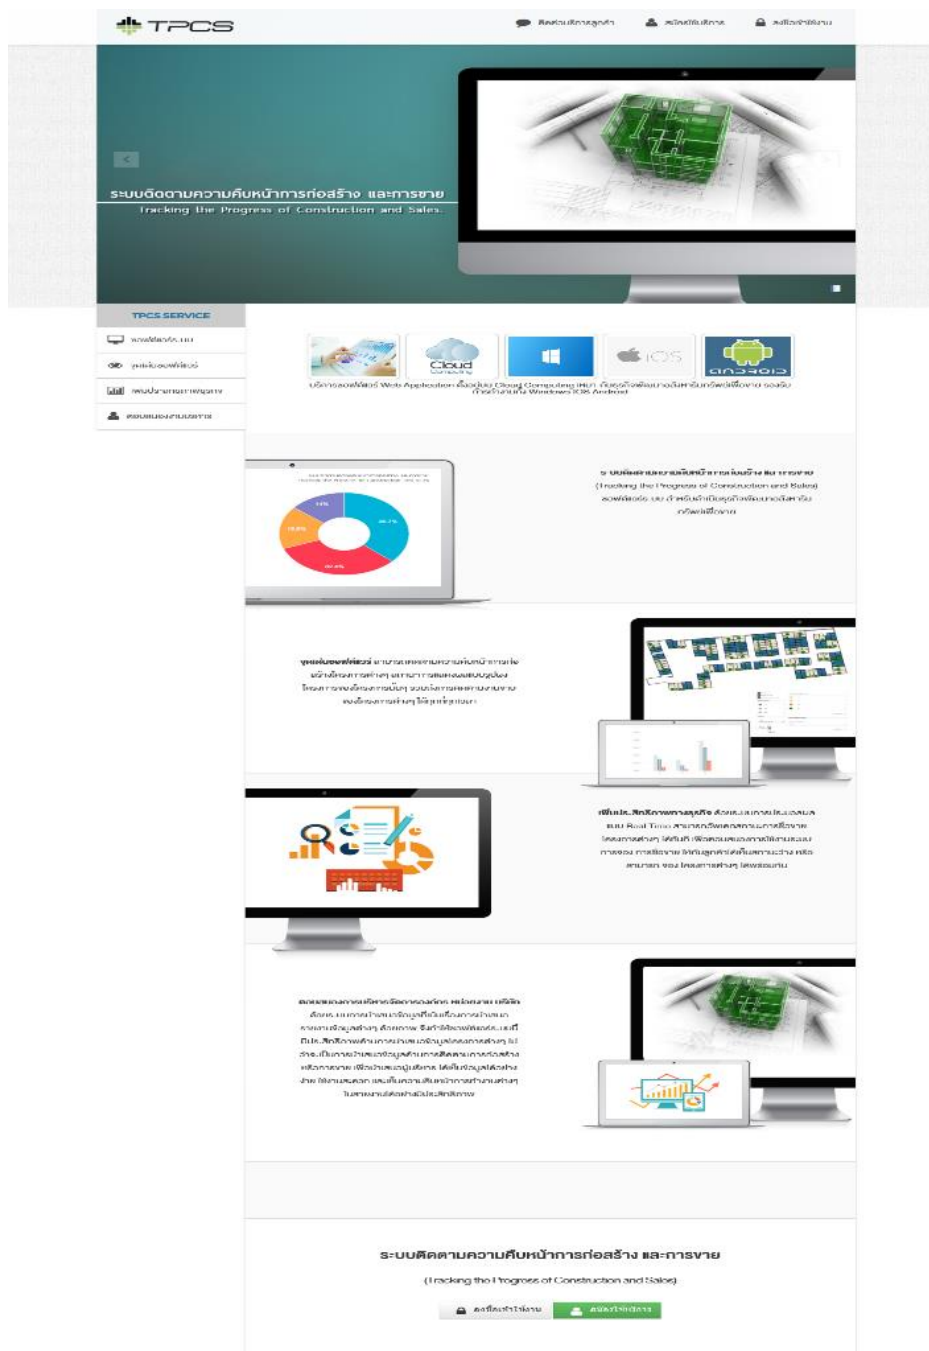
TPCS

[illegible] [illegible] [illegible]

ระบบติดตามความคืบหน้าการก่อสร้าง และการขาย
Tracking the Progress of Construction and Sales.

TPCS SERVICE
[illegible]
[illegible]
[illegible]
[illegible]

Cloud
iOS
android

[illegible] Web Application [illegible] Cloud Computing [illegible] Windows iOS Android

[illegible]
(Tracking the Progress of Construction and Sales)
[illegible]

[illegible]

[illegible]

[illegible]

ระบบติดตามความคืบหน้าการก่อสร้าง และการขาย
(Tracking the Progress of Construction and Sales)

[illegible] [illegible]